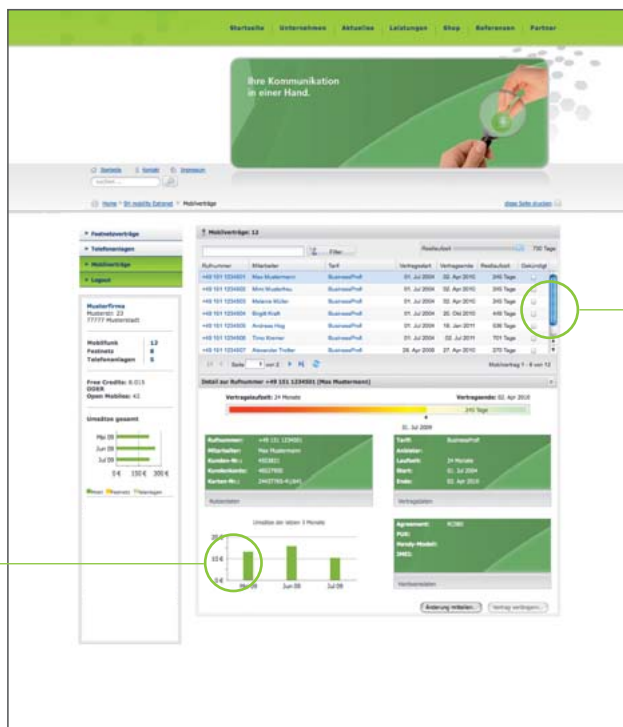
Startseite | Unternehmen | Aktuelles | Leistungen | Shop | Referenzen | Partner

Ihre Kommunikation in einer Hand.

Startseite | Kontakt | Impressum

suchen ...

Home > Ihr mobility Extranet > Mobilverträge

diese Seite drucken

Festnetzverträge
Telefonanlagen
Mobilverträge
Logout

Musterfirma
Musterstr. 23
77777 Musterstadt

Mobilfunk 13
Festnetz 8
Telefonanlagen 5

Free Credits: 8.015
DOKR
Open Mobiles: 42

Umsätze gesamt

Mai 09
Jun 09
Jul 09

0 € 150 € 300 €

Mobil Festnetz Telefonanlagen

Mobilverträge: 13

Filter

Restlaufzeit 730 Tage

| Rufnummer | Mitarbeiter | Tarif | Vertragsstart | Vertragsende | Restlaufzeit | Gekündigt |
|---|---|---|---|---|---|---|
| +49 151 1234501 | Max Mustermann | BusinessProfi | 01. Jul 2004 | 02. Apr 2010 | 245 Tage | |
| +49 151 1234502 | Mimi Musterfrau | BusinessProfi | 01. Jul 2004 | 02. Apr 2010 | 245 Tage | |
| +49 151 1234503 | Melanie Müller | BusinessProfi | 01. Jul 2004 | 02. Apr 2010 | 245 Tage | |
| +49 151 1234504 | Birgitt Kraft | BusinessProfi | 01. Jul 2004 | 25. Okt 2010 | 440 Tage | |
| +49 151 1234505 | Andreas Hug | BusinessProfi | 01. Jul 2004 | 18. Jan 2011 | 536 Tage | |
| +49 151 1234506 | Timo Kremer | BusinessProfi | 01. Jul 2004 | 02. Jul 2011 | 701 Tage | |
| +49 151 1234507 | Alexander Treiber | BusinessProfi | 26. Apr 2008 | 27. Apr 2010 | 270 Tage | |

Seite 1 von 2

Mobilvertrag 1 - 8 von 13

Detail zur Rufnummer +49 151 1234501 (Max Mustermann)

Vertragslaufzeit: 24 Monate

Vertragsende: 02. Apr 2010

245 Tage

01. Jul 2009

Rufnummer: +49 151 1234501
Mitarbeiter: Max Mustermann
Kunden-Nr.: 4553651
Kundenkonto: 4627900
Karten-Nr.: 24437765-41345

Nutzerdaten

Tarif: BusinessProfi
Anbieter:
Laufzeit: 24 Monate
Start: 01. Jul 2004
Ende: 02. Apr 2010

Vertragsdaten

Umsätze der letzten 3 Monate

30 €
15 €
0 €
Mai 09 Jun 09 Jul 09

Agreement: KC980
PUK:
Handy-Modell:
IMEI:

Hardwaredaten

Änderung mitteilen... Vertrag verlängern...